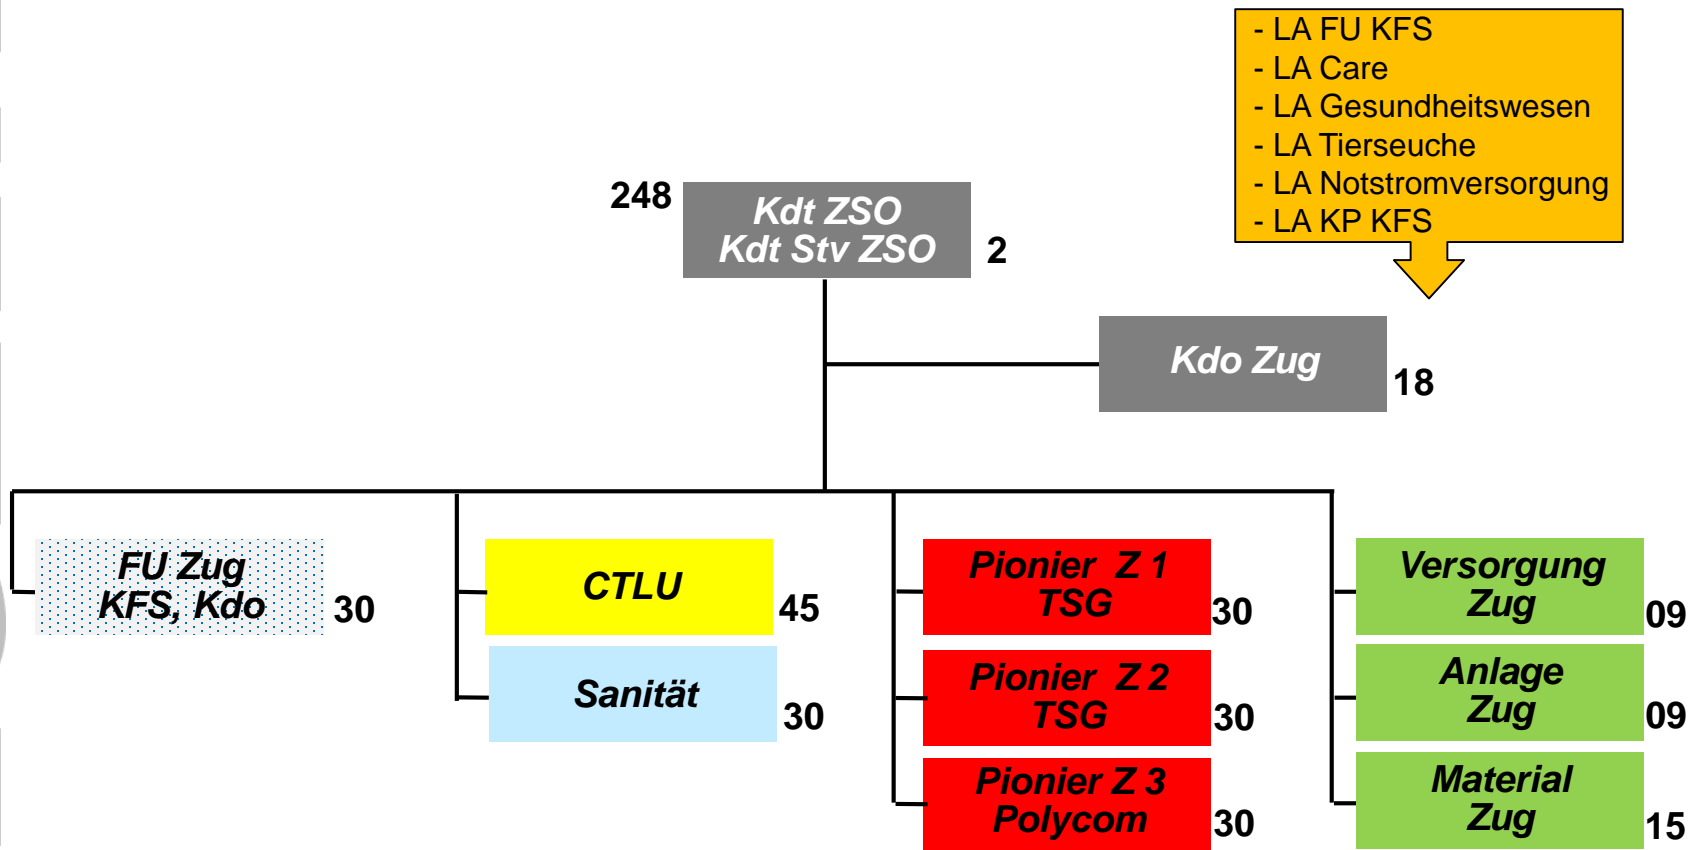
- LA FU KFS
- LA Care
- LA Gesundheitswesen
- LA Tierseuche
- LA Notstromversorgung
- LA KP KFS

248

Kdt ZSO
Kdt Stv ZSO

2

Kdo Zug

18

FU Zug
KFS, Kdo

30

CTLU

45

Sanität

30

Pionier Z 1
TSG

30

Pionier Z 2
TSG

30

Pionier Z 3
Polycom

30

Versorgung
Zug

09

Anlage
Zug

09

Material
Zug

15